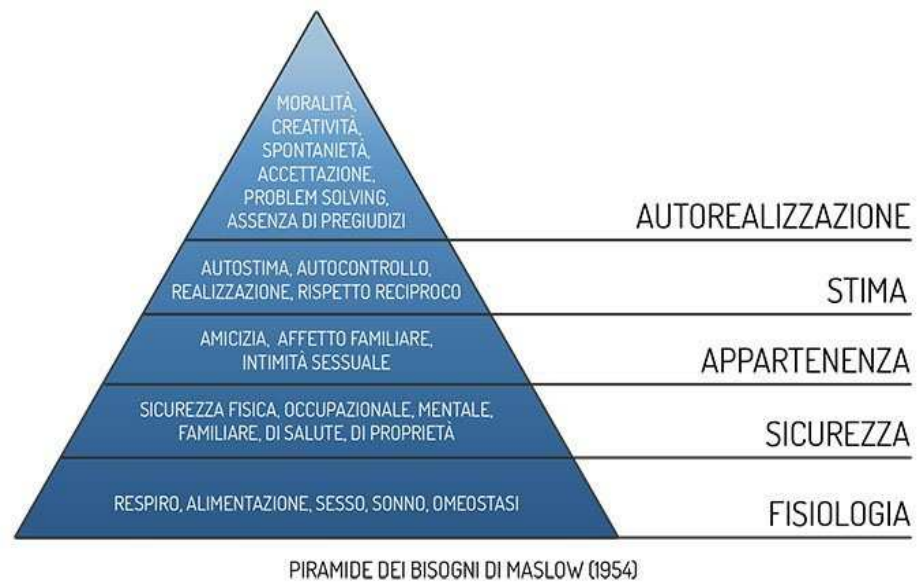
MORALITÀ, CREATIVITÀ, SPONTANIETÀ, ACCETTAZIONE, PROBLEM SOLVING, ASSENZA DI PREGIUDIZI

AUTOREALIZZAZIONE

AUTOSTIMA, AUTOCONTROLLO, REALIZZAZIONE, RISPETTO RECIPROCO

STIMA

AMICIZIA, AFFETTO FAMILIARE, INTIMITÀ SESSUALE

APPARTENENZA

SICUREZZA FISICA, OCCUPAZIONALE, MENTALE, FAMILIARE, DI SALUTE, DI PROPRIETÀ

SICUREZZA

RESPIRO, ALIMENTAZIONE, SESSO, SONNO, OMEOSTASI

FISIOLOGIA

PIRAMIDE DEI BISOGNI DI MASLOW (1954)